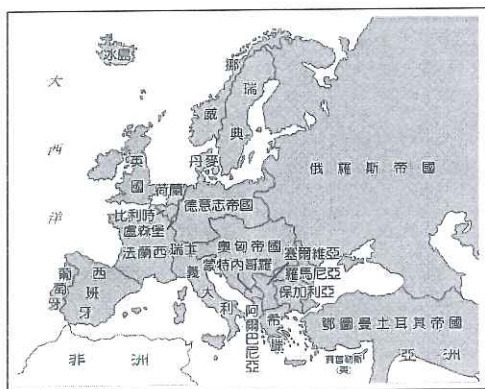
冰島

大

西

洋

挪

瑞

威

典

丹麥

英

國

荷蘭

俄羅斯帝國

比利時

盧森堡

德意志帝國

法蘭西

瑞士

奧匈帝國

塞爾維亞

蒙特內哥羅

羅馬尼亞

葡萄牙

西班牙

義

大

利

保加利亞

阿爾巴尼亞

希臘

鄂圖曼土耳其帝國

賽普勒斯（英）

非

洲

亞

洲